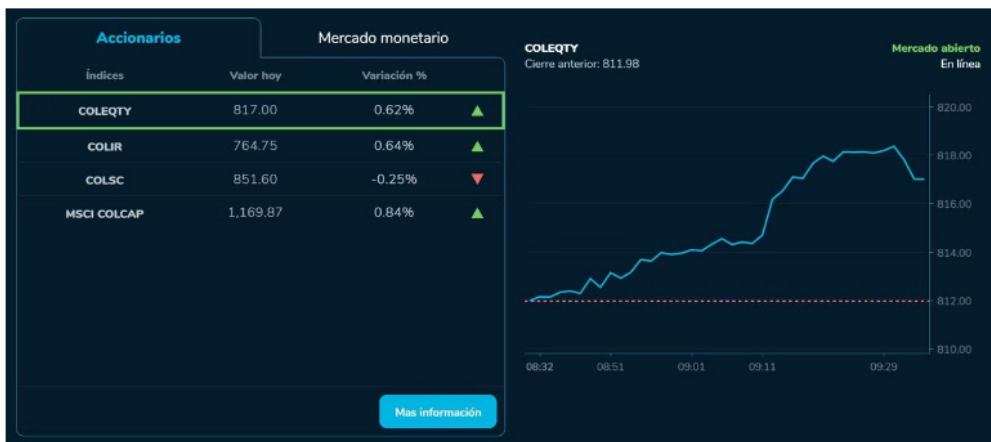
Accionarios

Mercado monetario

| Índices | Valor hoy | Variación % | |
|---|---|---|---|
| COLEQTY | 817.00 | 0.62% | ▲ |
| COLIR | 764.75 | 0.64% | ▲ |
| COLSC | 851.60 | -0.25% | ▼ |
| MSCI COLCAP | 1,169.87 | 0.84% | ▲ |

Mas información

COLEQTY
Cierre anterior: 811.98

Mercado abierto
En línea

820.00
818.00
816.00
814.00
812.00
810.00

08:32
08:51
09:01
09:11
09:29